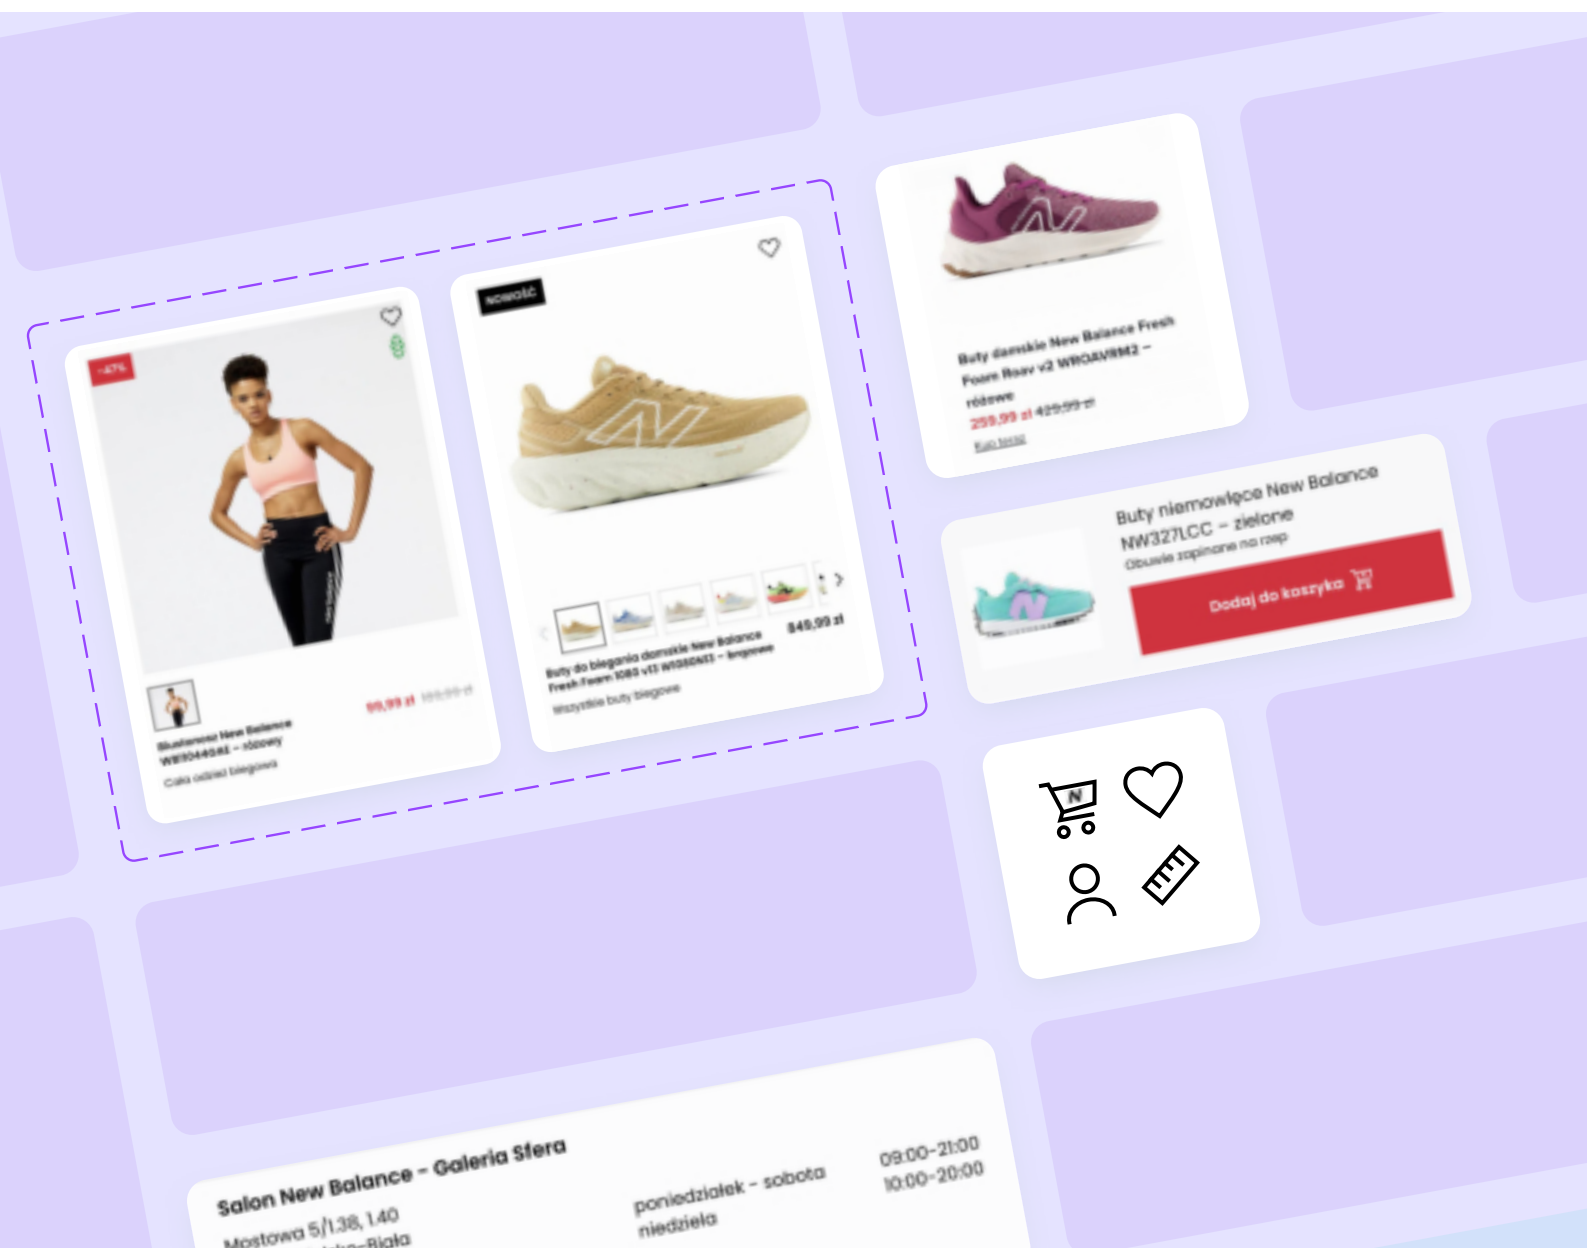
-47%

Biustonosz New Balance WB10440AE – różowy
Cała odzież biegowa

99,99 zł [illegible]

NOWOŚĆ

Buty do biegania damskie New Balance Fresh Foam 1080 v13 W1080N13 – brązowe
Wszystkie buty biegowe

849,99 zł

Buty damskie New Balance Fresh Foam Roav v2 WROAVRM2 – różowe
259,99 zł 429,99 zł
Kup teraz

Buty niemowlęce New Balance NW327LCC – zielone
Obuwie zapinane na rzep

Dodaj do koszyka

Salon New Balance - Galeria Sfera
Mostowa 5/1.38, 1.40
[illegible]-Biała

poniedziałek - sobota
niedziela

09:00-21:00
10:00-20:00